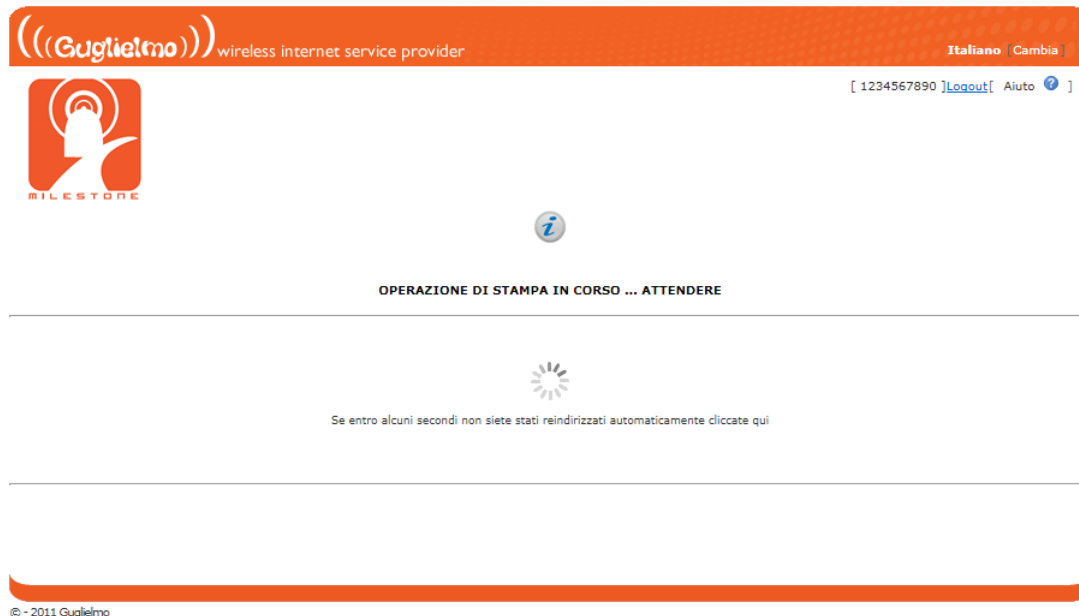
(((Guglielmo))) wireless internet service provider

Italiano | Cambia |

[ 1234567890 ]Logout[ Aiuto ]

MILESTONE

OPERAZIONE DI STAMPA IN CORSO ... ATTENDERE

Se entro alcuni secondi non siete stati reindirizzati automaticamente cliccate qui

© - 2011 Guglielmo